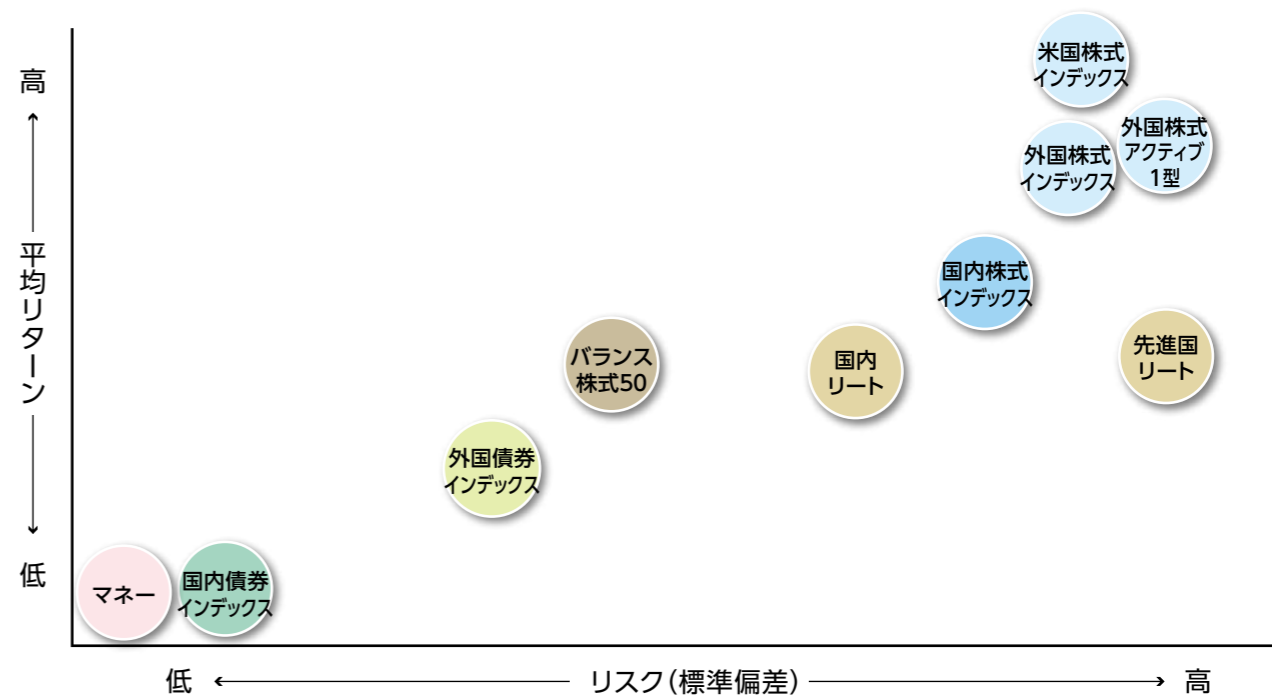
高

平均リターン

低

米国株式インデックス

外国株式アクティブ1型

外国株式インデックス

国内株式インデックス

先進国リート

バランス株式50

国内リート

外国債券インデックス

マネー

国内債券インデックス

低 リスク(標準偏差) 高